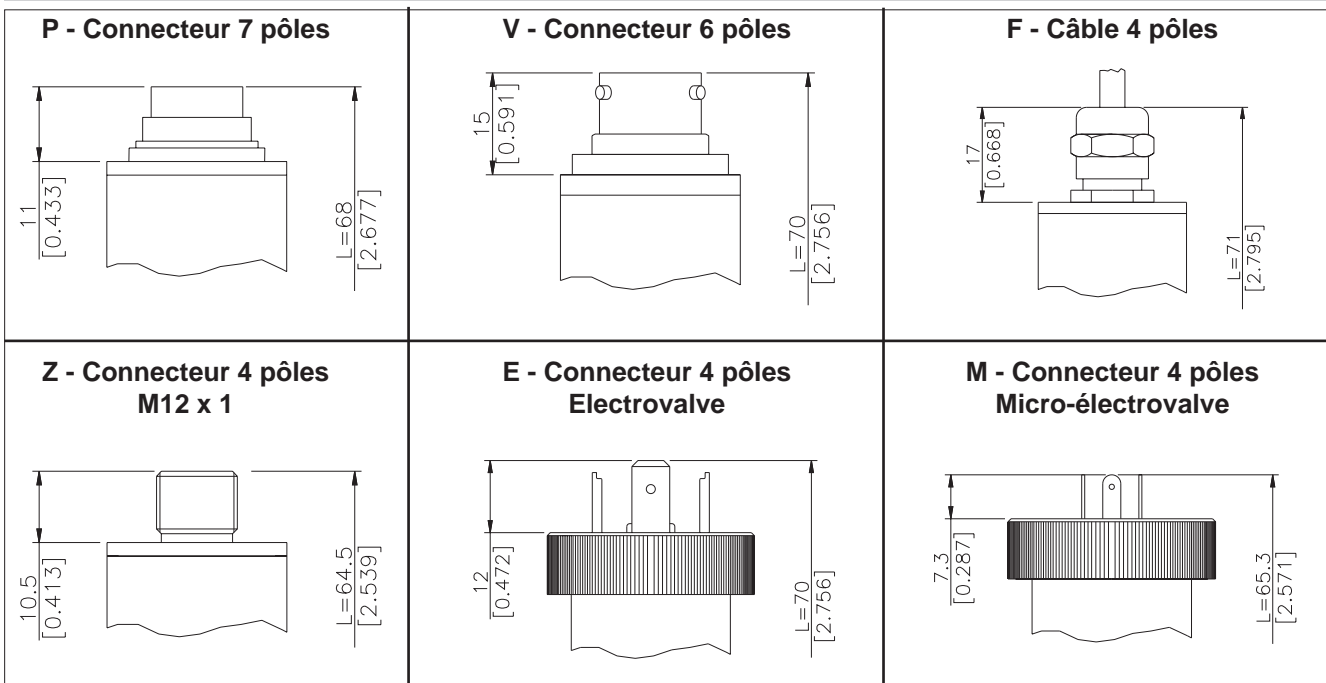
| P - Connecteur 7 pôles | V - Connecteur 6 pôles | F - Câble 4 pôles |
|---|---|---|
| 11 [0.433] L=68 [2.677] | 15 [0.591] L=70 [2.756] | 17 [0.668] L=71 [2.795] |
| **Z - Connecteur 4 pôles M12 x 1** | **E - Connecteur 4 pôles Electrovalve** | **M - Connecteur 4 pôles Micro-électrovalve** |
| 10.5 [0.413] L=64.5 [2.539] | 12 [0.472] L=70 [2.756] | 7.3 [0.287] L=65.3 [2.571] |